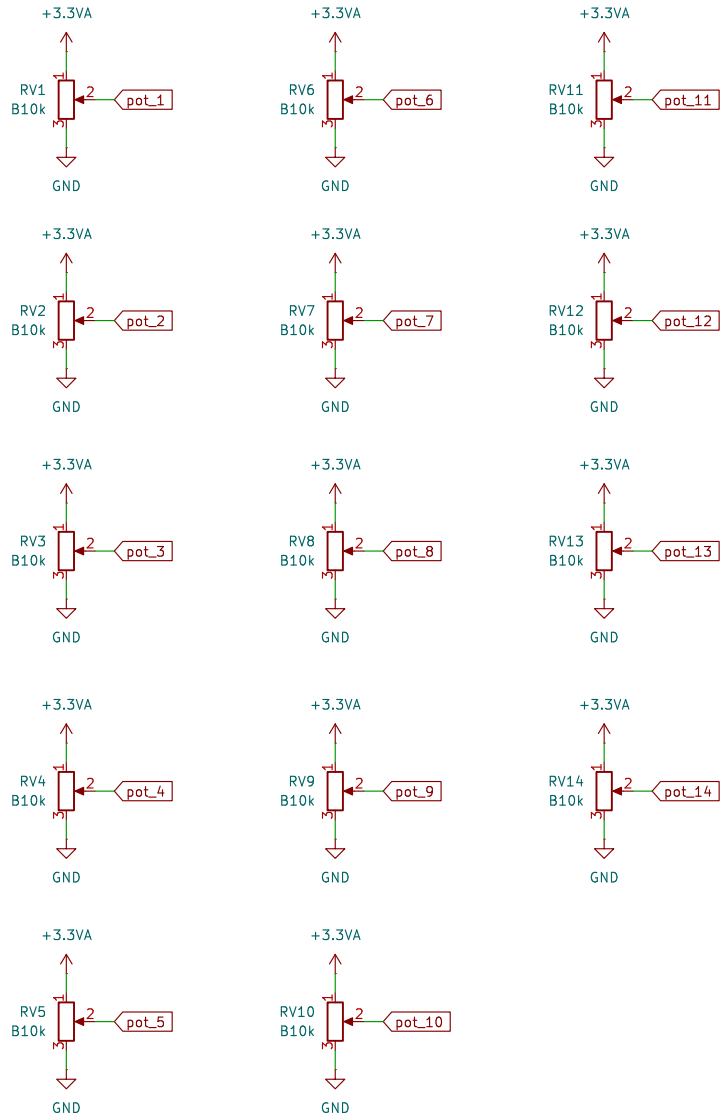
+3.3VA
RV1
B10k
1
2
3
pot_1
GND

+3.3VA
RV6
B10k
1
2
3
pot_6
GND

+3.3VA
RV11
B10k
1
2
3
pot_11
GND

+3.3VA
RV2
B10k
1
2
3
pot_2
GND

+3.3VA
RV7
B10k
1
2
3
pot_7
GND

+3.3VA
RV12
B10k
1
2
3
pot_12
GND

+3.3VA
RV3
B10k
1
2
3
pot_3
GND

+3.3VA
RV8
B10k
1
2
3
pot_8
GND

+3.3VA
RV13
B10k
1
2
3
pot_13
GND

+3.3VA
RV4
B10k
1
2
3
pot_4
GND

+3.3VA
RV9
B10k
1
2
3
pot_9
GND

+3.3VA
RV14
B10k
1
2
3
pot_14
GND

+3.3VA
RV5
B10k
1
2
3
pot_5
GND

+3.3VA
RV10
B10k
1
2
3
pot_10
GND